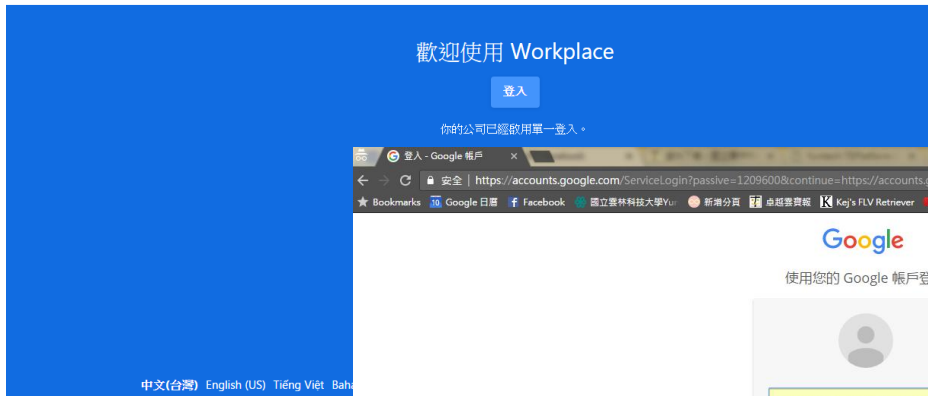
歡迎使用 Workplace

登入

你的公司已經啟用單一登入。

登入 - Google 帳戶

安全 | https://accounts.google.com/ServiceLogin?passive=1209600&continue=https://accounts.

Bookmarks Google 日曆 Facebook 國立雲林科技大學Yu 新增分頁 卓越雲寶報 Kej's FLV Retriever

Google

使用您的 Google 帳戶登

中文(台灣) English (US) Tiếng Việt Baha